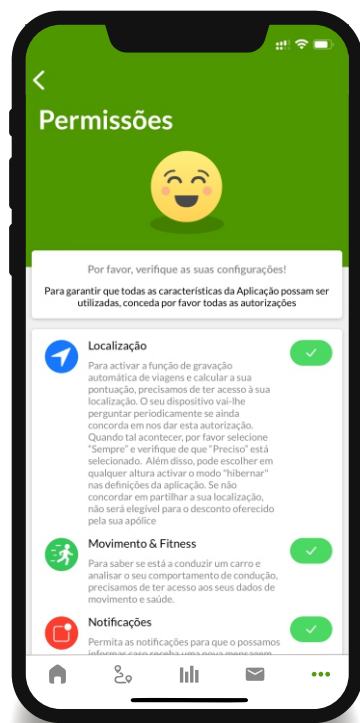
Permissões

Por favor, verifique as suas configurações!

Para garantir que todas as características da Aplicação possam ser utilizadas, conceda por favor todas as autorizações

Localização

Para activar a função de gravação automática de viagens e calcular a sua pontuação, precisamos de ter acesso à sua localização. O seu dispositivo vai-lhe perguntar periodicamente se ainda concorda em nos dar esta autorização. Quando tal acontecer, por favor selecione "Sempre" e verifique de que "Preciso" está selecionado. Além disso, pode escolher em qualquer altura activar o modo "hibernar" nas definições da aplicação. Se não concordar em partilhar a sua localização, não será elegível para o desconto oferecido pela sua apólice

Movimento & Fitness

Para saber se está a conduzir um carro e analisar o seu comportamento de condução, precisamos de ter acesso aos seus dados de movimento e saúde.

Notificações

Permita as notificações para que o possamos informar caso receba uma nova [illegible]